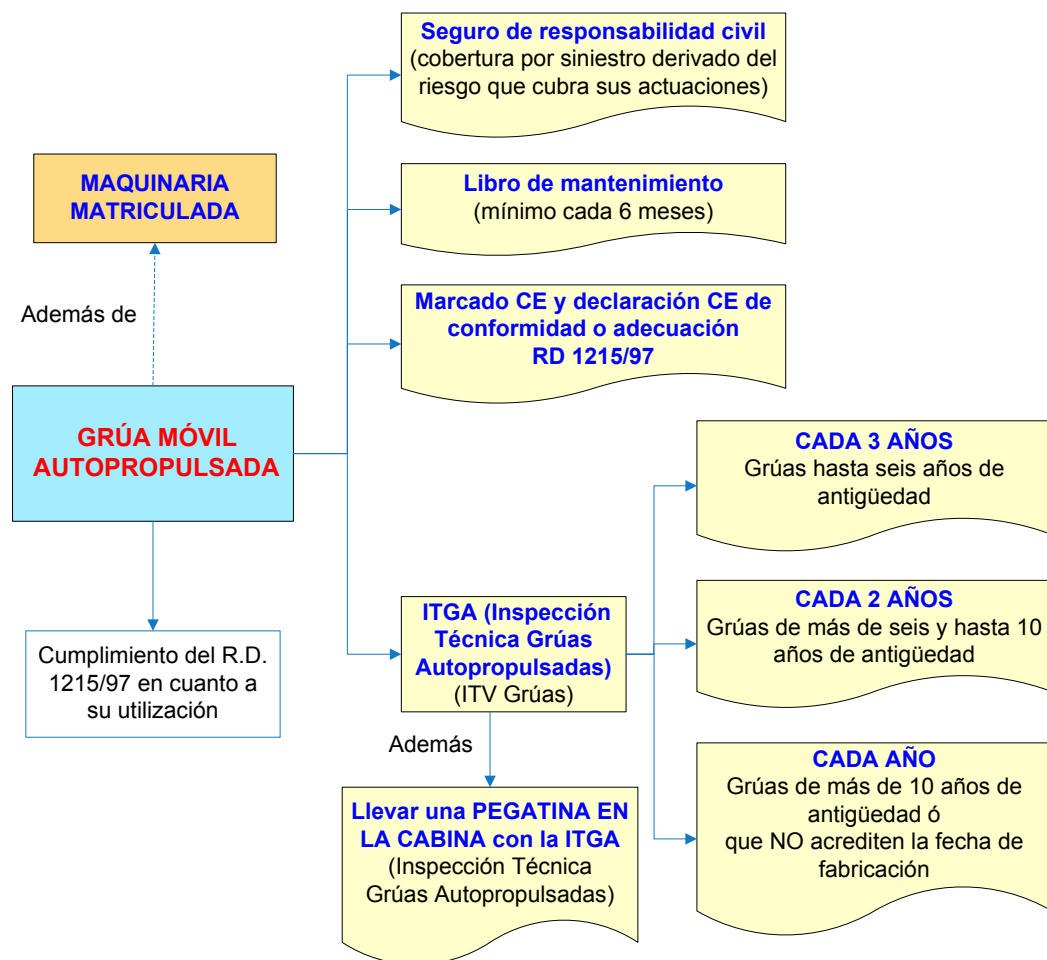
MAQUINARIA MATRICULADA

Además de

GRÚA MÓVIL AUTOPROPULSADA

Cumplimiento del R.D. 1215/97 en cuanto a su utilización

Seguro de responsabilidad civil
(cobertura por siniestro derivado del riesgo que cubra sus actuaciones)

Libro de mantenimiento
(mínimo cada 6 meses)

Marcado CE y declaración CE de conformidad o adecuación
RD 1215/97

ITGA (Inspección Técnica Grúas Autopropulsadas)
(ITV Grúas)

Además

Llevar una PEGATINA EN LA CABINA con la ITGA
(Inspección Técnica Grúas Autopropulsadas)

CADA 3 AÑOS
Grúas hasta seis años de antigüedad

CADA 2 AÑOS
Grúas de más de seis y hasta 10 años de antigüedad

CADA AÑO
Grúas de más de 10 años de antigüedad ó
que NO acrediten la fecha de fabricación